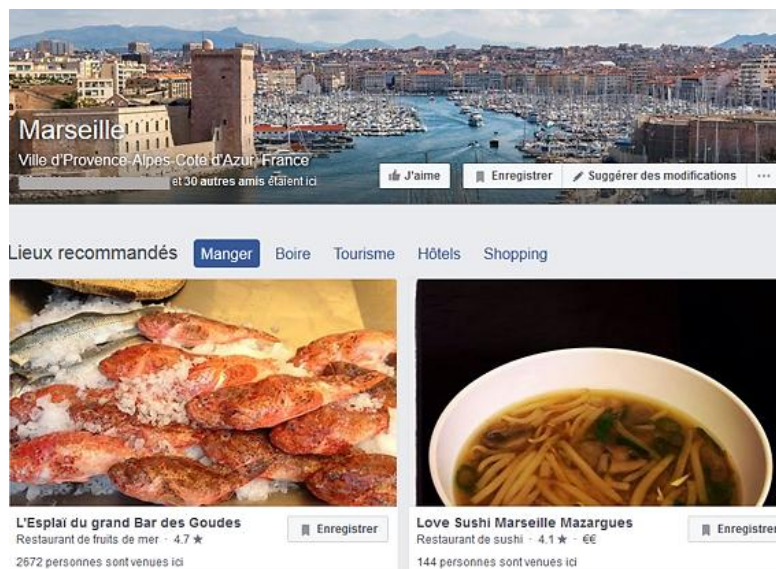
Marseille
Ville d'Provence-Alpes-Cote d'Azur, France
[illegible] et 30 autres amis étaient ici

J'aime
Enregistrer
Suggérer des modifications
···

Lieux recommandés
Manger
Boire
Tourisme
Hôtels
Shopping

L'Esplaï du grand Bar des Goudes
Restaurant de fruits de mer · 4.7 ★
2672 personnes sont venues ici
Enregistrer

Love Sushi Marseille Mazargues
Restaurant de sushi · 4.1 ★ · €€
144 personnes sont venues ici
Enregistrer